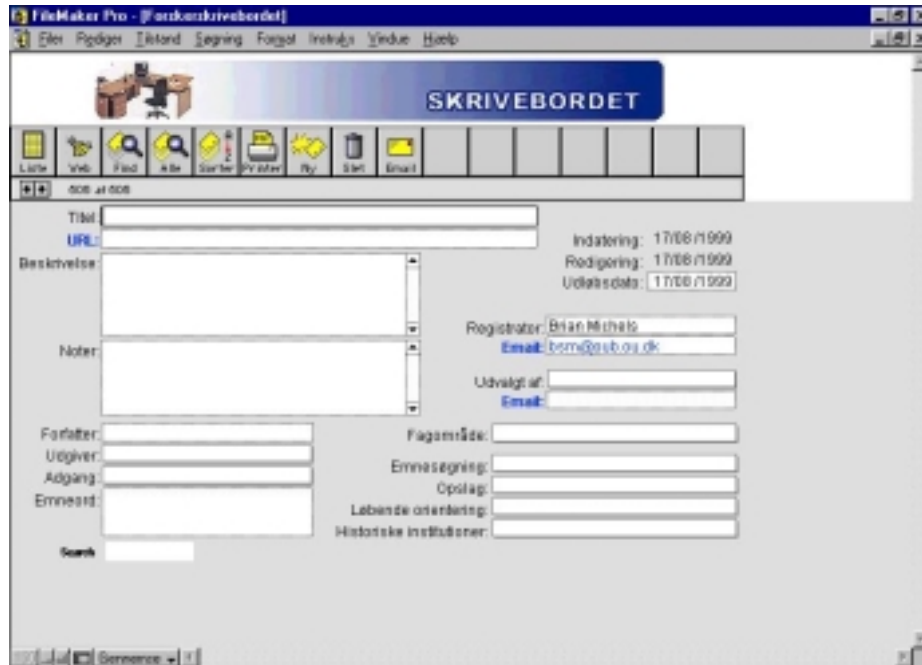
FileMaker Pro - [Forskerskrivebordet]

Filer Rediger Tilstand Søgning Format Indstiks Vindue Hjælp

SKRIVEBORDET

Liste Web Find Alle Sorter Printer Ny Slet Email

608 af 608

Titel:
URL:
Beskrivelse:
Noter:

Indatering: 17/08/1999
Redigering: 17/08/1999
Udløbsdato: 17/08/1999

Registrator: Brian Michels
Email: bsm@sub.ou.dk

Udvalgt af:
Email:

Forfatter:
Udgiver:
Adgang:
Emneord:

Fagområde:
Emnesøgning:
Opslag:
Løbende orientering:
Historiske institutioner:

Search

Browse